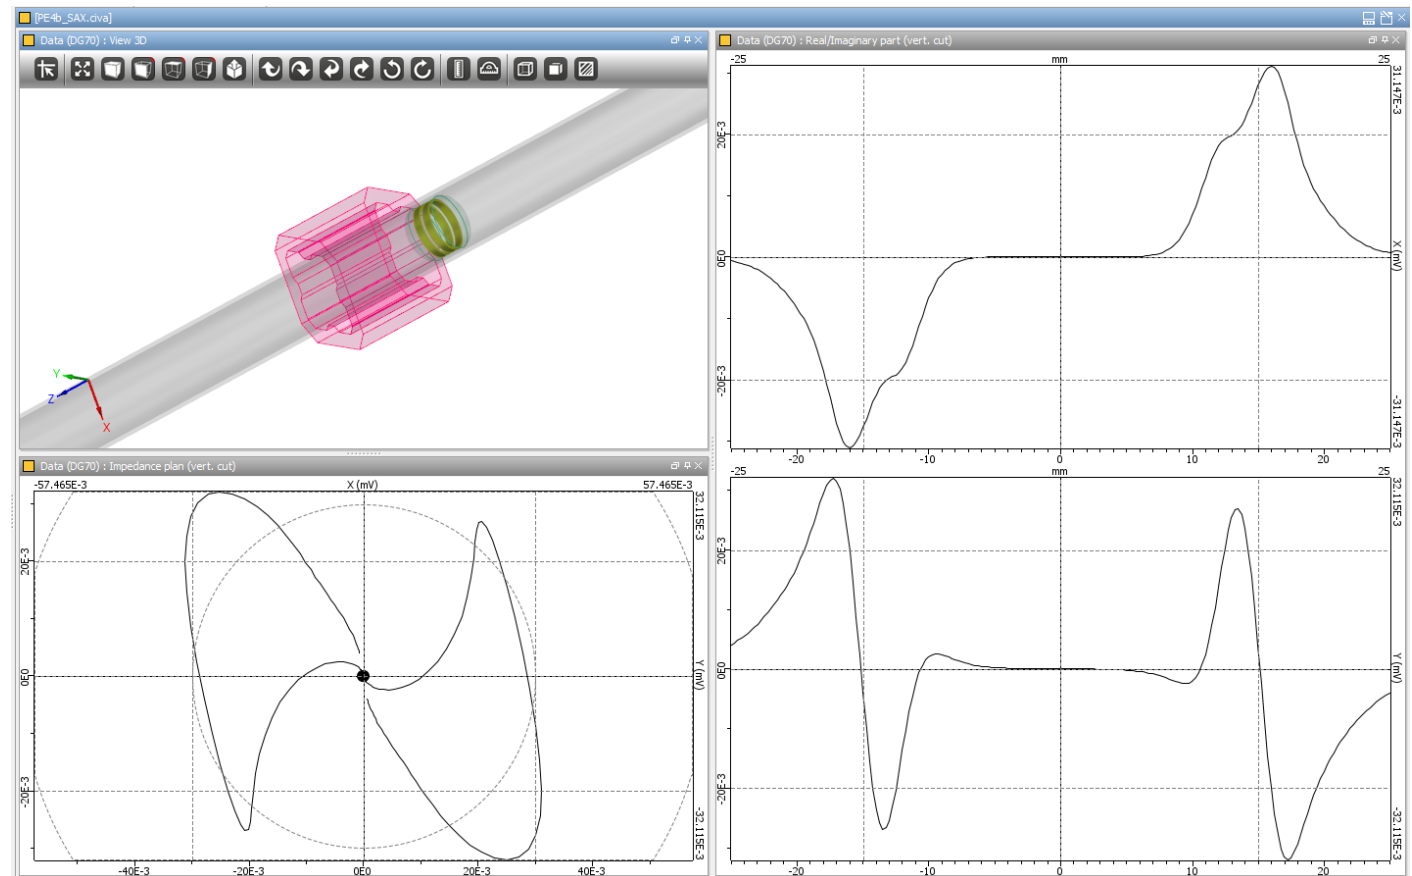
[PE4b_SAX.civa]

Data (DG70) : View 3D

Y
Z
X

Data (DG70) : Real/Imaginary part (vert. cut)

-25
mm
25
31.147E-3
20E-3
0E0
X (mV)
-20E-3
-31.147E-3
-20
-10
0
10
20

Data (DG70) : Impedance plan (vert. cut)

-57.465E-3
X (mV)
57.465E-3
32.115E-3
20E-3
0E0
Y (mV)
-20E-3
-32.115E-3
-40E-3
-20E-3
0E0
20E-3
40E-3

-25
mm
25
32.115E-3
20E-3
0E0
Y (mV)
-20E-3
-32.115E-3
-20
-10
0
10
20